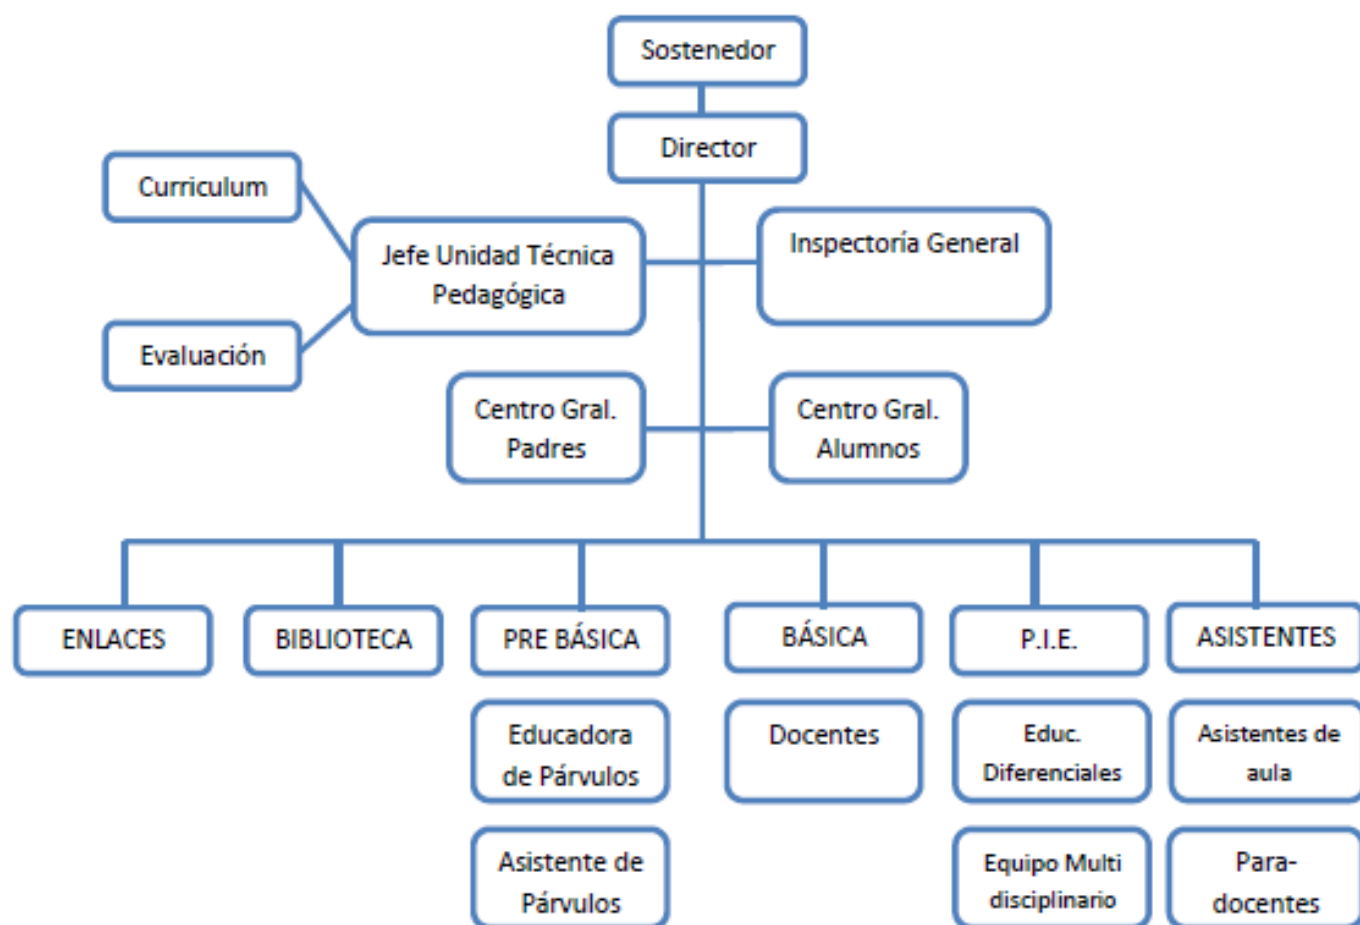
Sostenedor

Director

Curriculum

Jefe Unidad Técnica Pedagógica

Inspectoría General

Evaluación

Centro Gral. Padres

Centro Gral. Alumnos

ENLACES

BIBLIOTECA

PRE BÁSICA

Educadora de Párvulos

Asistente de Párvulos

BÁSICA

Docentes

P.I.E.

Educ. Diferenciales

Equipo Multi disciplinario

ASISTENTES

Asistentes de aula

Para-docentes